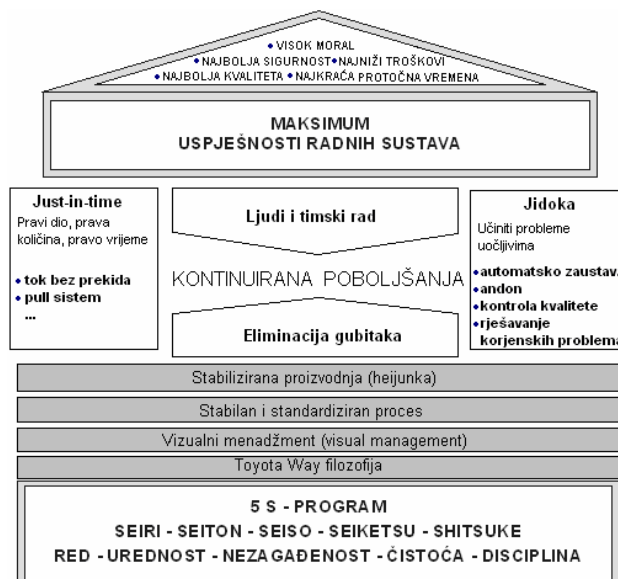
• VISOK MORAL
• NAJBOLJA SIGURNOST • NAJNIŽI TROŠKOVI
• NAJBOLJA KVALITETA • NAJKRAĆA PROTOČNA VREMENA

MAKSIMUM
USPJEŠNOSTI RADNIH SUSTAVA

Just-in-time
Pravi dio, prava količina, pravo vrijeme

• tok bez prekida
• pull sistem
...

Ljudi i timski rad

KONTINUIRANA POBOLJŠANJA

Eliminacija gubitaka

Jidoka
Učiniti probleme uočljivima

• automatsko zaustava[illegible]
• andon
• kontrola kvalitete
• rješavanje korjenskih problema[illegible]

Stabilizirana proizvodnja (heijunka)

Stabilan i standardiziran proces

Vizualni menadžment (visual management)

Toyota Way filozofija

5 S - PROGRAM
SEIRI - SEITON - SEISO - SEIKETSU - SHITSUKE
RED - UREDNOST - NEZAGAĐENOST - ČISTOĆA - DISCIPLINA